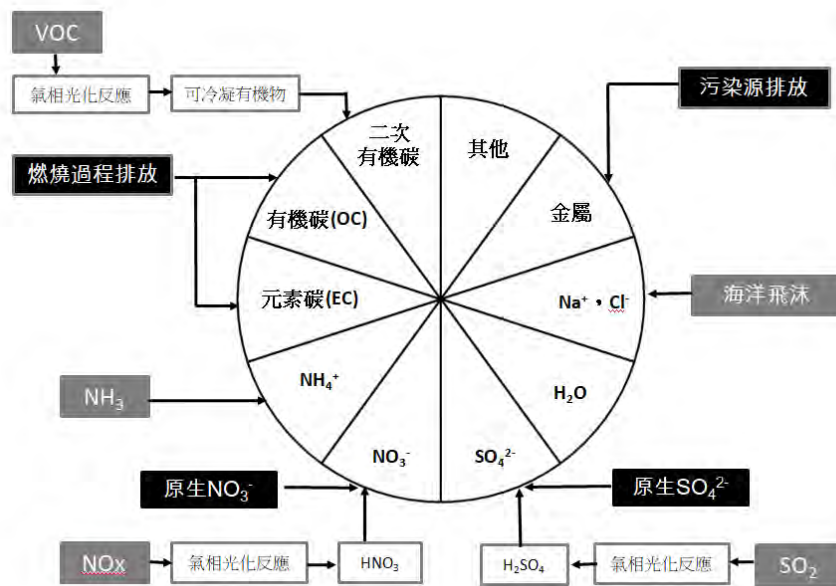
VOC

氣相光化反應

可冷凝有機物

污染源排放

二次有機碳

其他

燃燒過程排放

金屬

有機碳(OC)

元素碳(EC)

$Na^+$・$Cl^-$

海洋飛沫

$NH_3$

$NH_4^+$

$H_2O$

$NO_3^-$

$SO_4^{2-}$

原生$NO_3^-$

原生$SO_4^{2-}$

NOx

氣相光化反應

$HNO_3$

$H_2SO_4$

氣相光化反應

$SO_2$